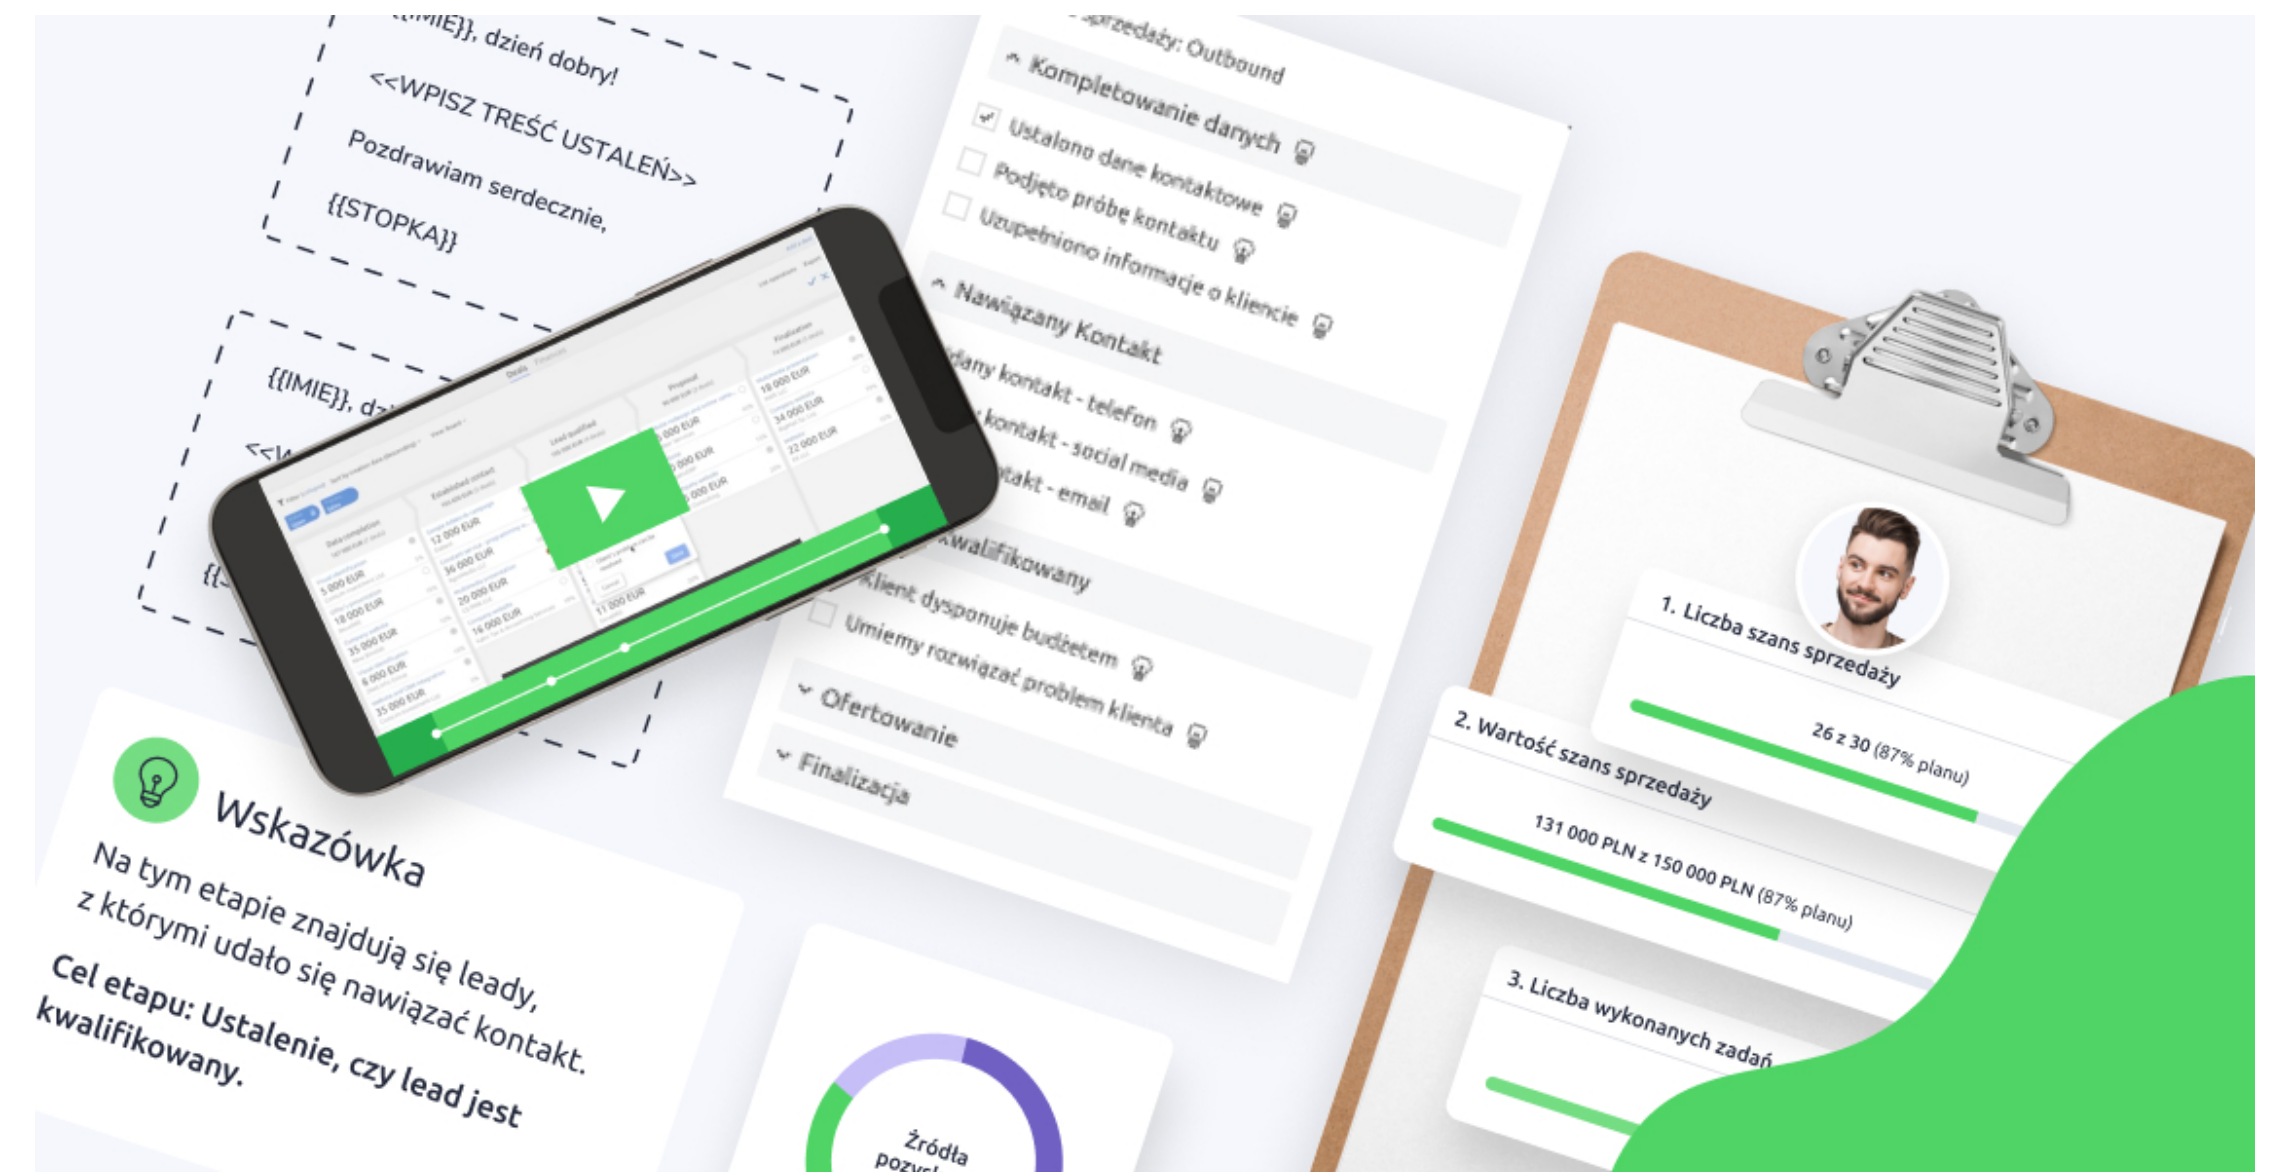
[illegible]IMIE}}, dzień dobry!

<<WPISZ TREŚĆ USTALEŃ>>

Pozdrawiam serdecznie,

{{STOPKA}}

{{IMIE}}, d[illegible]

<<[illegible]

{{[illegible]

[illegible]sprzedaży: Outbound

Kompletowanie danych

Ustalono dane kontaktowe

Podjęto próbę kontaktu

Uzupełniono informacje o kliencie

Nawiązany Kontakt

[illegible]dany kontakt - telefon

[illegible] kontakt - social media

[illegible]takt - email

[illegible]walifikowany

Klient dysponuje budżetem

Umiemy rozwiązać problem klienta

Ofertowanie

Finalizacja

Wskazówka

Na tym etapie znajdują się leady, z którymi udało się nawiązać kontakt.

Cel etapu: Ustalenie, czy lead jest kwalifikowany.

1. Liczba szans sprzedaży

26 z 30 (87% planu)

2. Wartość szans sprzedaży

131 000 PLN z 150 000 PLN (87% planu)

3. Liczba wykonanych zadań

Źródła pozy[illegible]